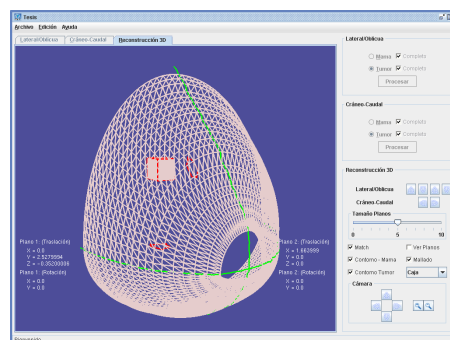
Tesis
Archivo Edición Ayuda
Lateral/Oblicua Cráneo-Caudal Reconstrucción 3D

Plano 1: (Traslación)
X = 0.0
Y = 2.5279994
Z = -0.35200006
Plano 1: (Rotación)
X = 0.0
Y = 0.0

Plano 2: (Traslación)
X = 1.663999
Y = 0.0
Z = 0.0
Plano 2: (Rotación)
X = 0.0
Y = 0.0

Lateral/Oblicua
Mama Completa
Tumor Completa
Procesar

Cráneo-Caudal
Mama Completa
Tumor Completa
Procesar

Reconstrucción 3D
Lateral/Oblicua
Cráneo-Caudal
Tamaño Planos
0 5 10
Match
Ver Planos
Contorno - Mama
Mallado
Contorno Tumor
Caja
Cámara

Preparado